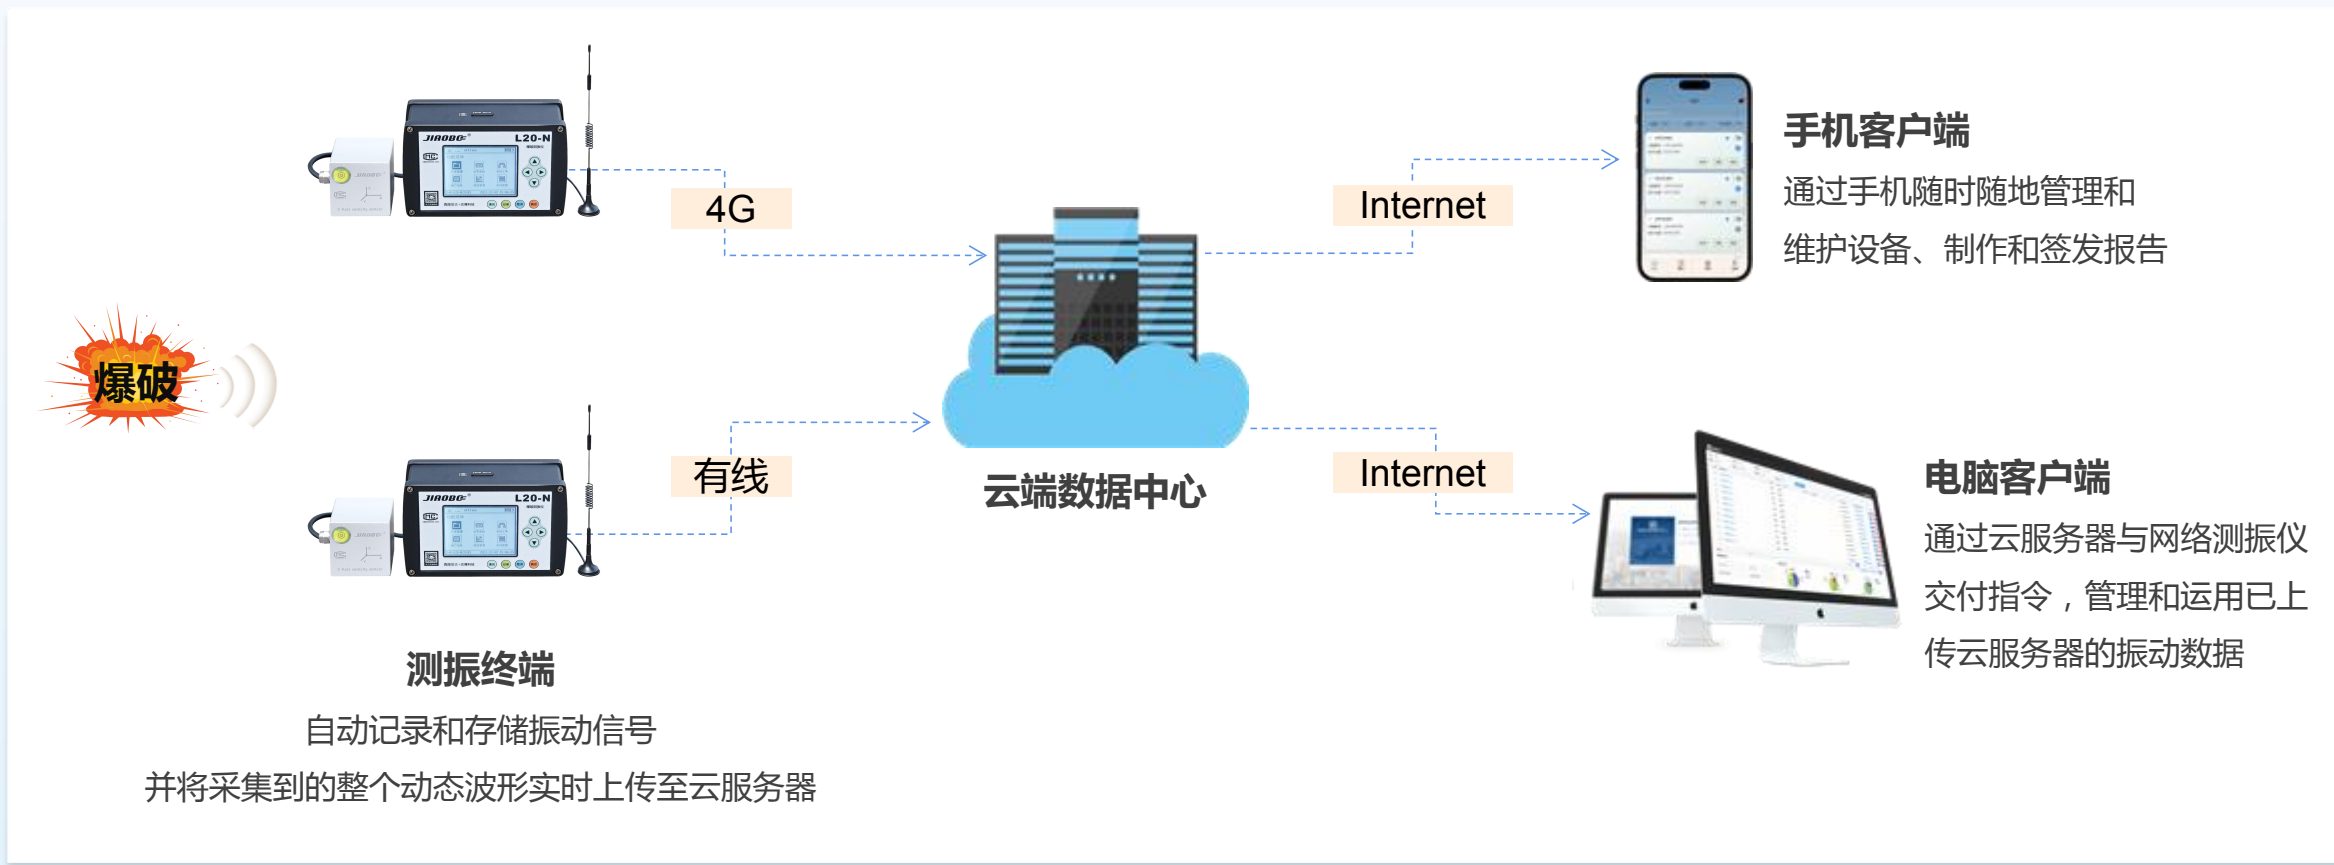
JIAOBO L20-N

爆破

4G

有线

JIAOBO L20-N

测振终端

自动记录和存储振动信号

并将采集到的整个动态波形实时上传至云服务器

云端数据中心

Internet

Internet

手机客户端

通过手机随时随地管理和

维护设备、制作和签发报告

电脑客户端

通过云服务器与网络测振仪

交付指令，管理和运用已上

传云服务器的振动数据